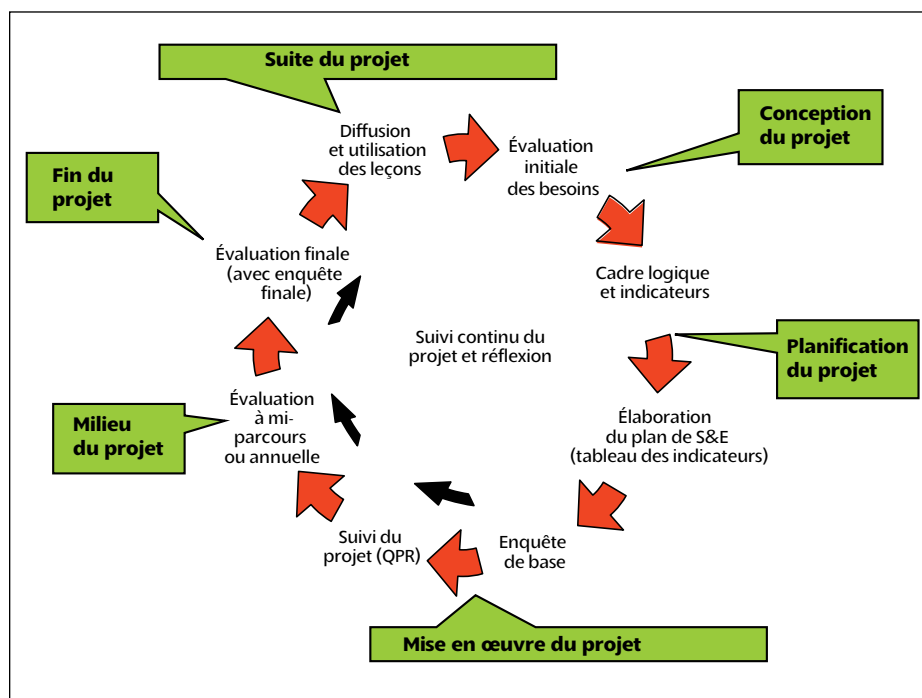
Suite du projet

Diffusion et utilisation des leçons

Évaluation initiale des besoins

Conception du projet

Fin du projet

Évaluation finale (avec enquête finale)

Cadre logique et indicateurs

Suivi continu du projet et réflexion

Planification du projet

Milieu du projet

Évaluation à mi-parcours ou annuelle

Élaboration du plan de S&E (tableau des indicateurs)

Suivi du projet (QPR)

Enquête de base

Mise en œuvre du projet